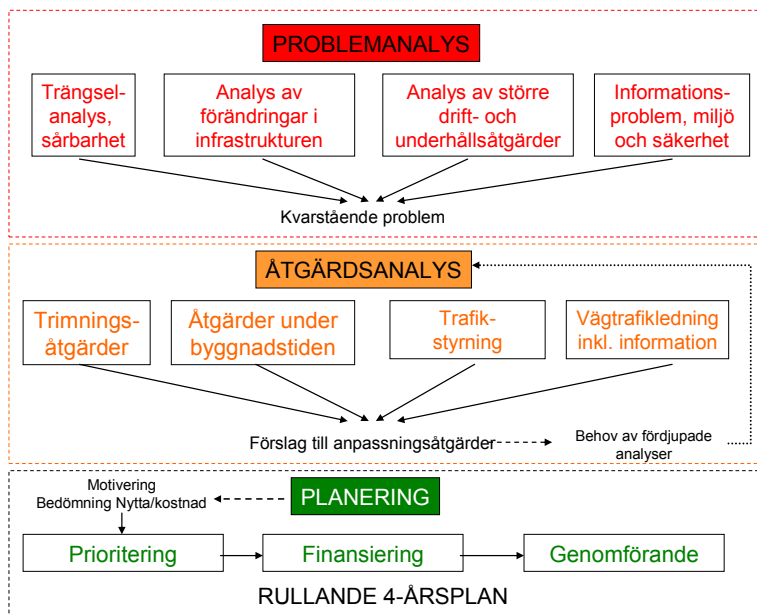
PROBLEMANALYS

Trängselanalys, sårbarhet

Analys av förändringar i infrastrukturen

Analys av större drift- och underhållsåtgärder

Informationsproblem, miljö och säkerhet

Kvarstående problem

ÅTGÄRDSANALYS

Trimningsåtgärder

Åtgärder under byggnadstiden

Trafikstyrning

Vägtrafikledning inkl. information

Förslag till anpassningsåtgärder

Behov av fördjupade analyser

Motivering
Bedömning Nytta/kostnad

PLANERING

Prioritering

Finansiering

Genomförande

RULLANDE 4-ÅRSPLAN